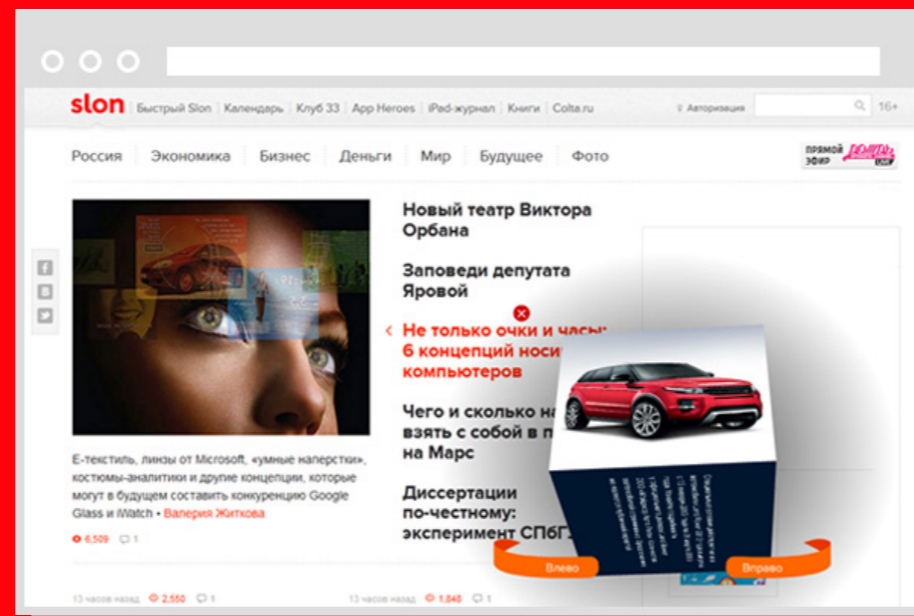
slon Быстрый Slon | Календарь | Клуб 33 | App Heroes | iPad-журнал | Книги | Colta.ru

Авторизация

16+

Россия Экономика Бизнес Деньги Мир Будущее Фото

ПРЯМОЙ ЭФИР ДОЖДЬ

Новый театр Виктора Орбана

Заповеди депутата Яровой

Не только очки и часы: 6 концепций носимых компьютеров

Чего и сколько на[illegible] взять с собой в п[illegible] на Марс

Диссертации по-честному: эксперимент СПбГ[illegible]

E-текстиль, линзы от Microsoft, «умные наперстки», костюмы-аналитики и другие концепции, которые могут в будущем составить конкуренцию Google Glass и iWatch • Валерия Житкова

6,509 1

Влево

Вправо

13 часов назад 2,550 1

13 часов назад 1,840 1